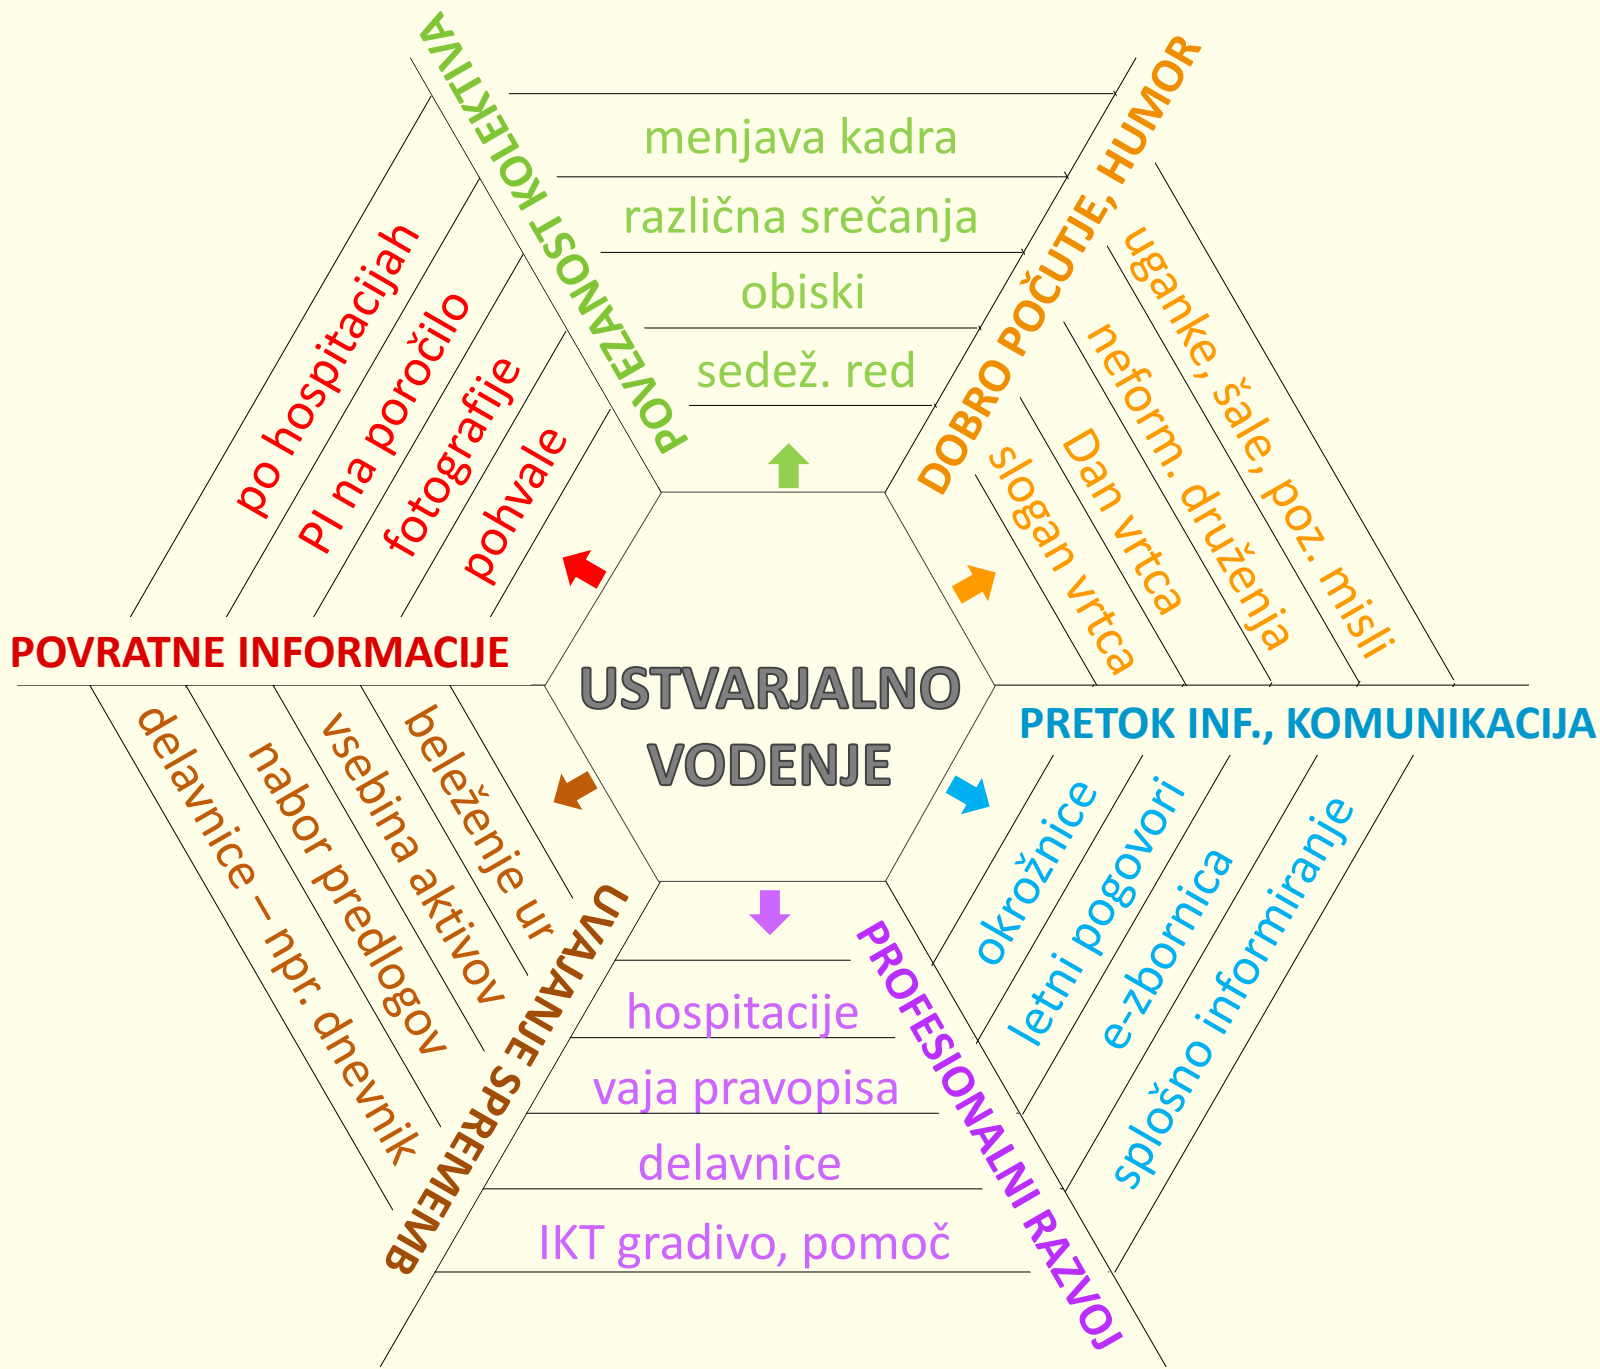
USTVARJALNO VODENJE

POVEZANOST KOLEKTIVA
menjava kadra
različna srečanja
obiski
sedež. red

DOBRO POČUTJE, HUMOR
uganke, šale, poz. misli
neform. druženja
Dan vrtca
slogan vrtca

PRETOK INF., KOMUNIKACIJA
okrožnice
letni pogovori
e-zbornica
splošno informiranje

PROFESIONALNI RAZVOJ
hospitacije
vaja pravopisa
delavnice
IKT gradivo, pomoč

UVAJANJE SPREMEMB
beleženje ur
vsebina aktivov
nabor predlogov
delavnice – npr. dnevnik

POVRATNE INFORMACIJE
po hospitacijah
PI na poročilo
fotografije
pohvale